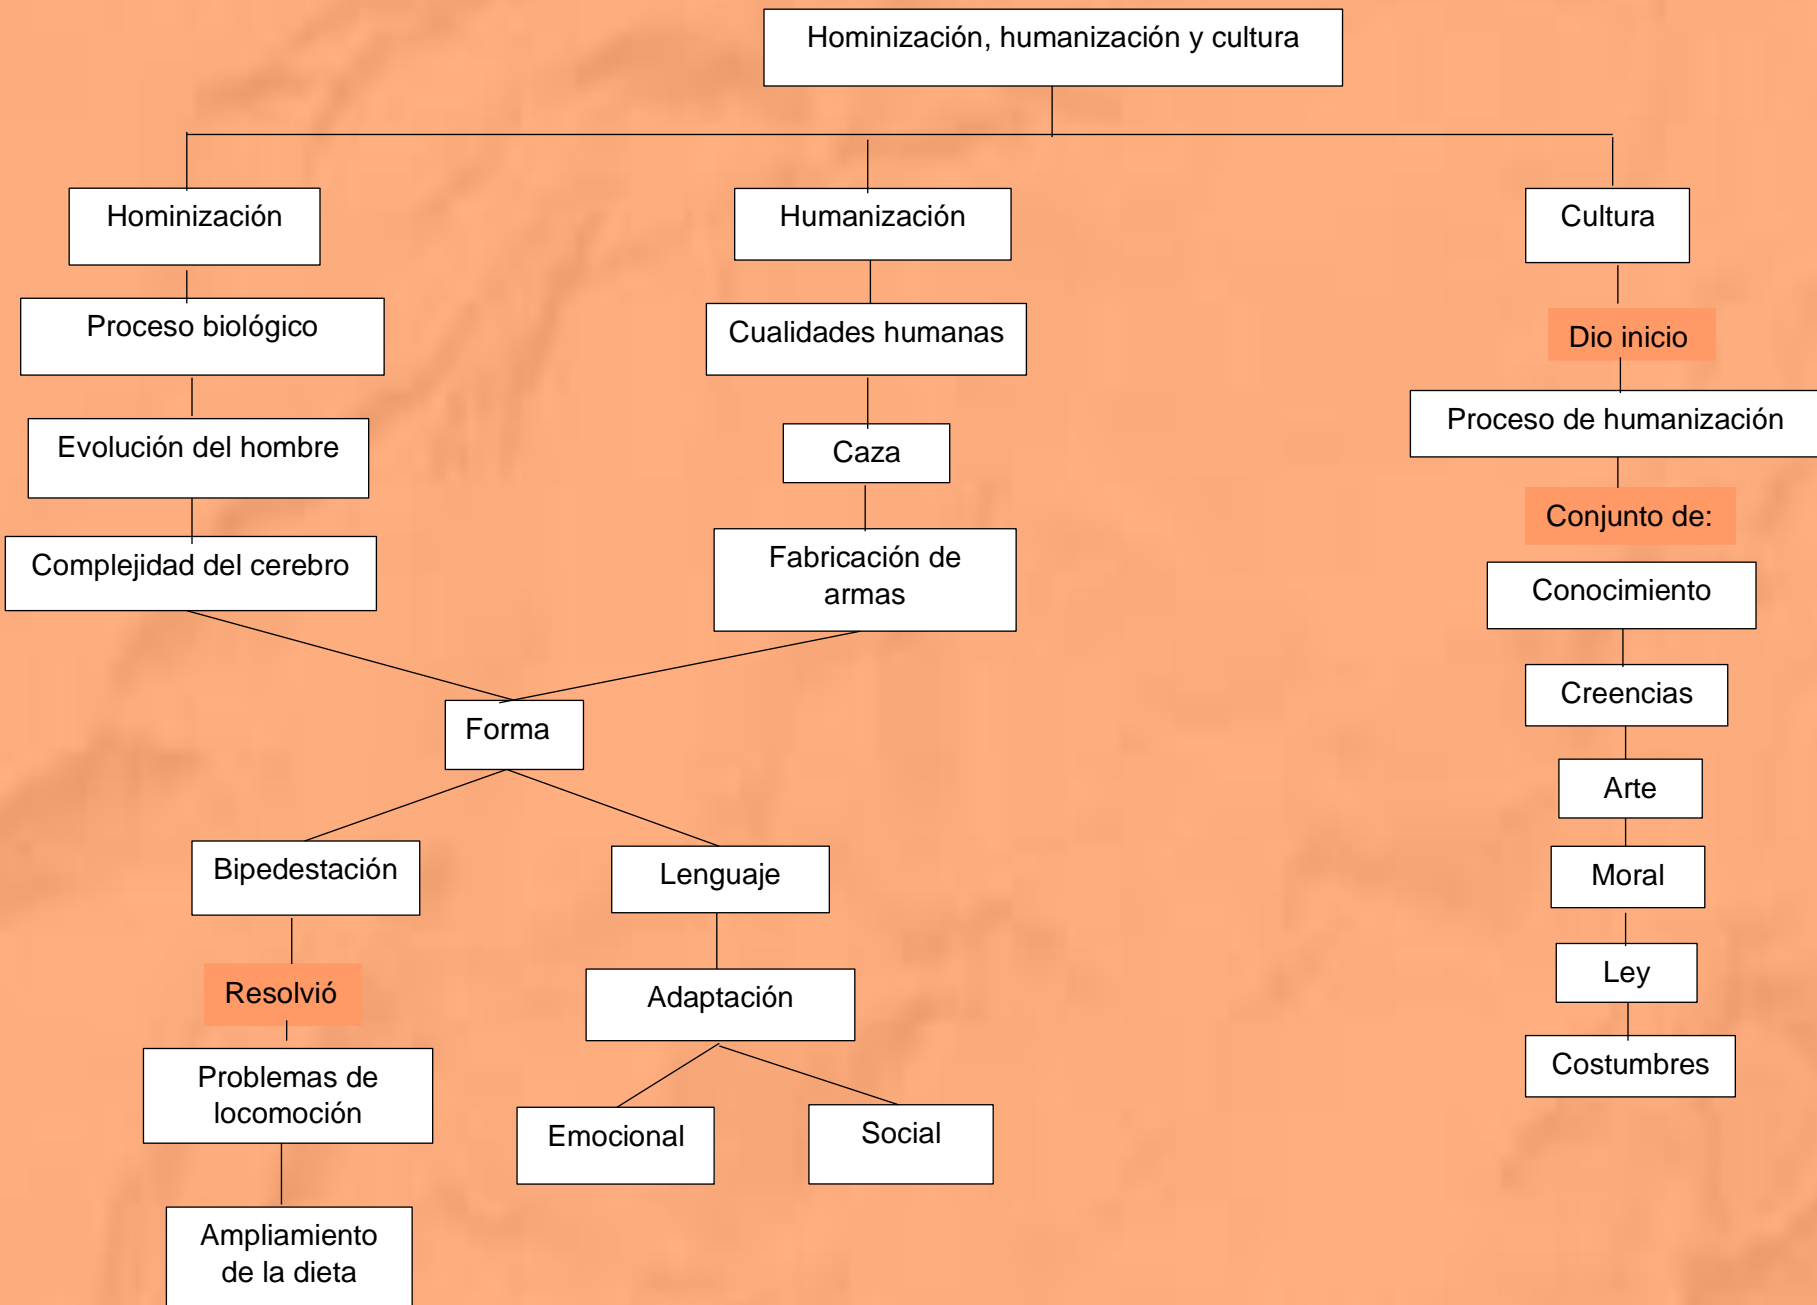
Hominización, humanización y cultura

Hominización

Proceso biológico

Evolución del hombre

Complejidad del cerebro

Humanización

Cualidades humanas

Caza

Fabricación de armas

Cultura

Dio inicio

Proceso de humanización

Conjunto de:

Conocimiento

Creencias

Arte

Moral

Ley

Costumbres

Forma

Bipedestación

Resolvió

Problemas de locomoción

Ampliamiento de la dieta

Lenguaje

Adaptación

Emocional

Social